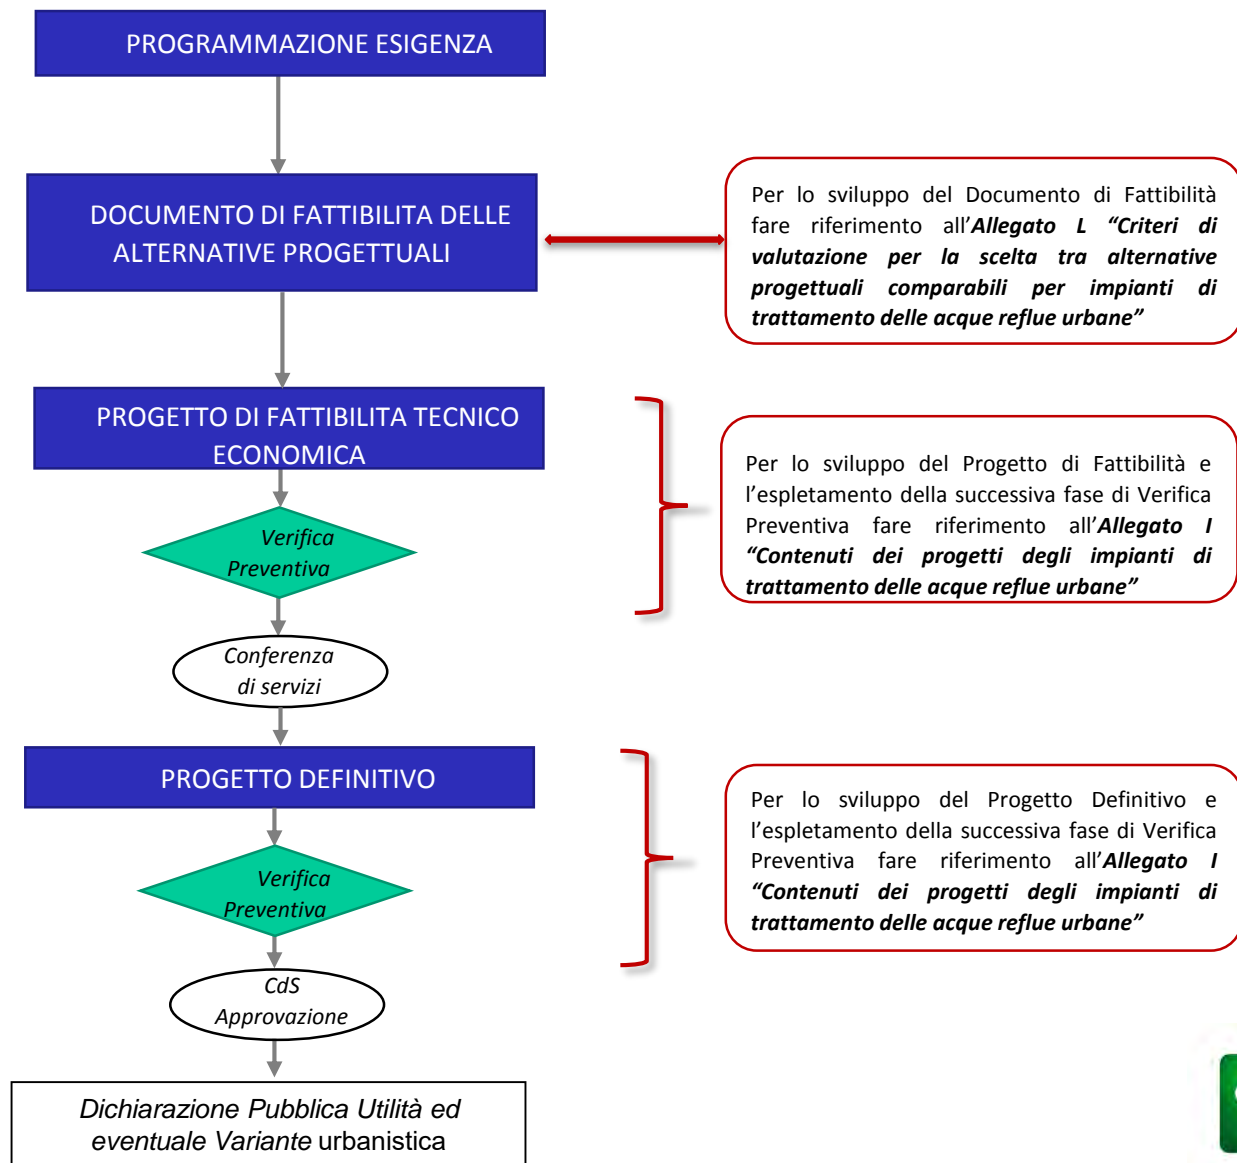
PROGRAMMAZIONE ESIGENZA

DOCUMENTO DI FATTIBILITA DELLE ALTERNATIVE PROGETTUALI

Per lo sviluppo del Documento di Fattibilità fare riferimento all'***Allegato L "Criteri di valutazione per la scelta tra alternative progettuali comparabili per impianti di trattamento delle acque reflue urbane"***

PROGETTO DI FATTIBILITA TECNICO ECONOMICA

*Verifica Preventiva*

Per lo sviluppo del Progetto di Fattibilità e l'espletamento della successiva fase di Verifica Preventiva fare riferimento all'***Allegato I "Contenuti dei progetti degli impianti di trattamento delle acque reflue urbane"***

*Conferenza di servizi*

PROGETTO DEFINITIVO

*Verifica Preventiva*

Per lo sviluppo del Progetto Definitivo e l'espletamento della successiva fase di Verifica Preventiva fare riferimento all'***Allegato I "Contenuti dei progetti degli impianti di trattamento delle acque reflue urbane"***

*CdS Approvazione*

*Dichiarazione Pubblica Utilità ed eventuale Variante* urbanistica